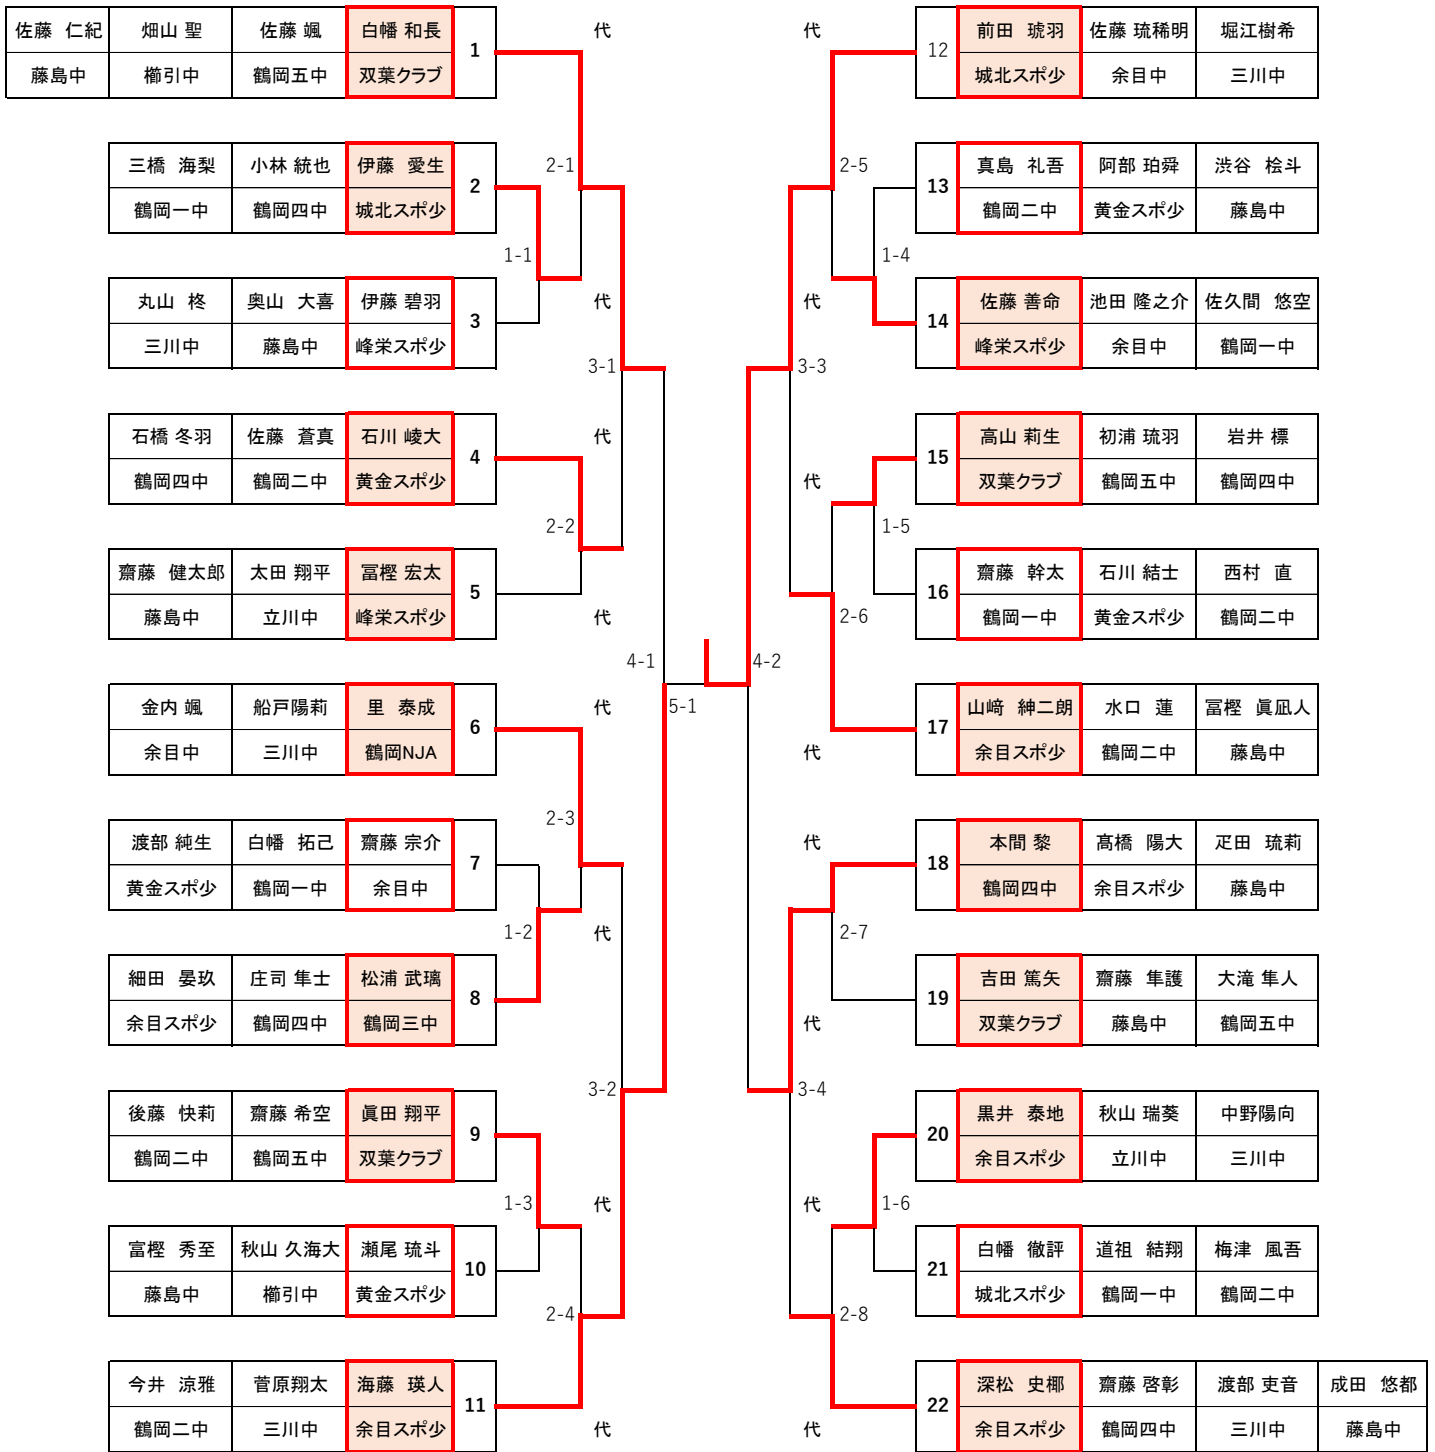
| 佐藤　仁紀 | 畑山 聖 | 佐藤 颯 | 白幡 和長 | 1 |
|---|---|---|---|---|
| 藤島中 | 櫛引中 | 鶴岡五中 | 双葉クラブ | |

| 三橋　海梨 | 小林 統也 | 伊藤　愛生 | 2 |
|---|---|---|---|
| 鶴岡一中 | 鶴岡四中 | 城北スポ少 | |

| 丸山　柊 | 奥山　大喜 | 伊藤 碧羽 | 3 |
|---|---|---|---|
| 三川中 | 藤島中 | 峰栄スポ少 | |

| 石橋 冬羽 | 佐藤　蒼真 | 石川 崚大 | 4 |
|---|---|---|---|
| 鶴岡四中 | 鶴岡二中 | 黄金スポ少 | |

| 齋藤　健太郎 | 太田 翔平 | 冨樫 宏太 | 5 |
|---|---|---|---|
| 藤島中 | 立川中 | 峰栄スポ少 | |

| 金内 颯 | 船戸陽莉 | 里　泰成 | 6 |
|---|---|---|---|
| 余目中 | 三川中 | 鶴岡NJA | |

| 渡部 純生 | 白幡　拓己 | 齋藤 宗介 | 7 |
|---|---|---|---|
| 黄金スポ少 | 鶴岡一中 | 余目中 | |

| 細田　晏玖 | 庄司 隼士 | 松浦 武璃 | 8 |
|---|---|---|---|
| 余目スポ少 | 鶴岡四中 | 鶴岡三中 | |

| 後藤　快莉 | 齋藤 希空 | 眞田 翔平 | 9 |
|---|---|---|---|
| 鶴岡二中 | 鶴岡五中 | 双葉クラブ | |

| 富樫　秀至 | 秋山 久海大 | 瀬尾 琉斗 | 10 |
|---|---|---|---|
| 藤島中 | 櫛引中 | 黄金スポ少 | |

| 今井　涼雅 | 菅原翔太 | 海藤　瑛人 | 11 |
|---|---|---|---|
| 鶴岡二中 | 三川中 | 余目スポ少 | |

| 12 | 前田　琥羽 | 佐藤 琉稀明 | 堀江樹希 |
|---|---|---|---|
| | 城北スポ少 | 余目中 | 三川中 |

| 13 | 真島　礼吾 | 阿部 珀舜 | 渋谷　桧斗 |
|---|---|---|---|
| | 鶴岡二中 | 黄金スポ少 | 藤島中 |

| 14 | 佐藤 善命 | 池田 隆之介 | 佐久間　悠空 |
|---|---|---|---|
| | 峰栄スポ少 | 余目中 | 鶴岡一中 |

| 15 | 高山 莉生 | 初浦 琉羽 | 岩井 標 |
|---|---|---|---|
| | 双葉クラブ | 鶴岡五中 | 鶴岡四中 |

| 16 | 齋藤　幹太 | 石川 結士 | 西村　直 |
|---|---|---|---|
| | 鶴岡一中 | 黄金スポ少 | 鶴岡二中 |

| 17 | 山﨑　紳二朗 | 水口　蓮 | 冨樫　眞凪人 |
|---|---|---|---|
| | 余目スポ少 | 鶴岡二中 | 藤島中 |

| 18 | 本間 黎 | 髙橋　陽大 | 疋田　琉莉 |
|---|---|---|---|
| | 鶴岡四中 | 余目スポ少 | 藤島中 |

| 19 | 吉田 篤矢 | 齋藤　隼護 | 大滝 隼人 |
|---|---|---|---|
| | 双葉クラブ | 藤島中 | 鶴岡五中 |

| 20 | 黒井　泰地 | 秋山 瑞葵 | 中野陽向 |
|---|---|---|---|
| | 余目スポ少 | 立川中 | 三川中 |

| 21 | 白幡　徹評 | 道祖　結翔 | 梅津　風吾 |
|---|---|---|---|
| | 城北スポ少 | 鶴岡一中 | 鶴岡二中 |

| 22 | 深松　史椰 | 齋藤 啓彰 | 渡部 吏音 | 成田　悠都 |
|---|---|---|---|---|
| | 余目スポ少 | 鶴岡四中 | 三川中 | 藤島中 |

代 代 2-1 2-5 1-1 1-4 代 代 3-1 3-3 代 代 2-2 1-5 代 2-6 4-1 4-2 5-1 代 代 2-3 代 1-2 代 2-7 代 3-2 3-4 1-3 代 代 1-6 2-4 2-8 代 代